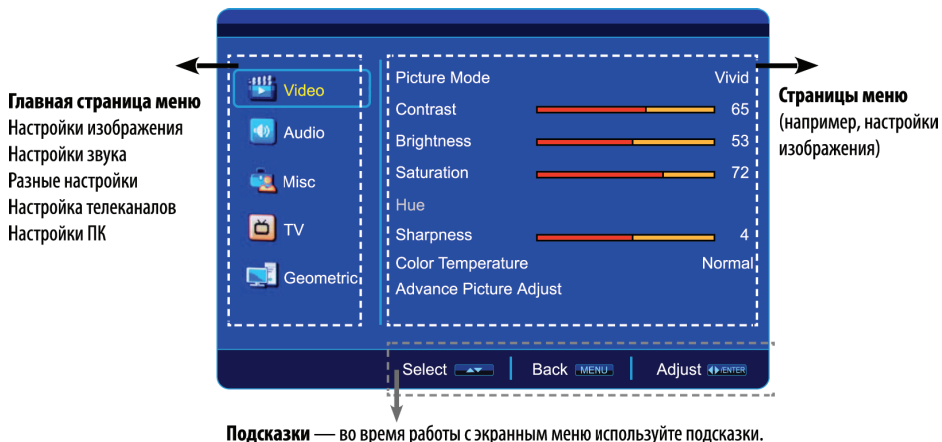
Главная страница меню
Настройки изображения
Настройки звука
Разные настройки
Настройка телеканалов
Настройки ПК

Video
Audio
Misc
TV
Geometric

Picture Mode Vivid
Contrast 65
Brightness 53
Saturation 72
Hue
Sharpness 4
Color Temperature Normal
Advance Picture Adjust

Страницы меню (например, настройки изображения)

Select | Back MENU | Adjust ENTER

Подсказки — во время работы с экранным меню используйте подсказки.